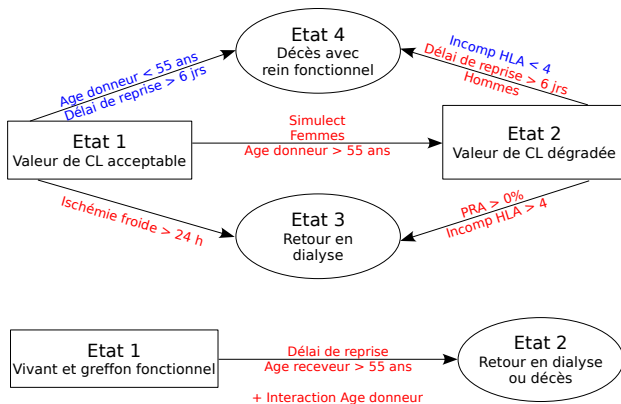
Etat 4
Décès avec rein fonctionnel

Age donneur < 55 ans
Délai de reprise > 6 jrs

Incomp HLA < 4
Délai de reprise > 6 jrs
Hommes

Etat 1
Valeur de CL acceptable

Simulect
Femmes
Age donneur > 55 ans

Etat 2
Valeur de CL dégradée

Ischémie froide > 24 h

PRA > 0%
Incomp HLA > 4

Etat 3
Retour en dialyse

Etat 1
Vivant et greffon fonctionnel

Délai de reprise
Age receveur > 55 ans

+ Interaction Age donneur

Etat 2
Retour en dialyse ou décès